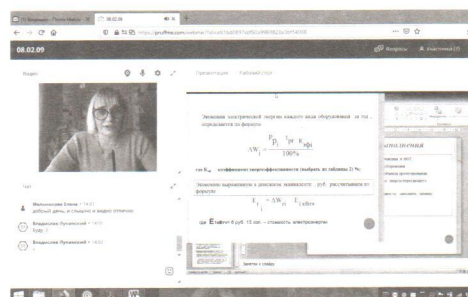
08.02.09

Видео

Презентация   Рабочий стол

Экономия электрической энергии каждого вида оборудования за год, определяется по формуле:

$\Delta W_i = \frac{P_{p_i} \cdot t_{p_i} \cdot K_{\text{эфi}}}{100\%}$

где $K_{\text{эф}}$ – коэффициент энергоэффективности (выбрать из таблицы 2) %;

Экономию выраженную в денежном эквиваленте, руб. рассчитываем по формуле

$E_i = \Delta W_i \cdot E_{\text{э/эн}}$

где $E$ тариф 6 руб. 15 коп. – стоимость электроэнергии

Чат

Мельникова Елена • 14:01
добрый день, я слышно и видно отлично

Владислав Лучанский • 14:01
Угу

Владислав Лучанский • 14:02

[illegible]